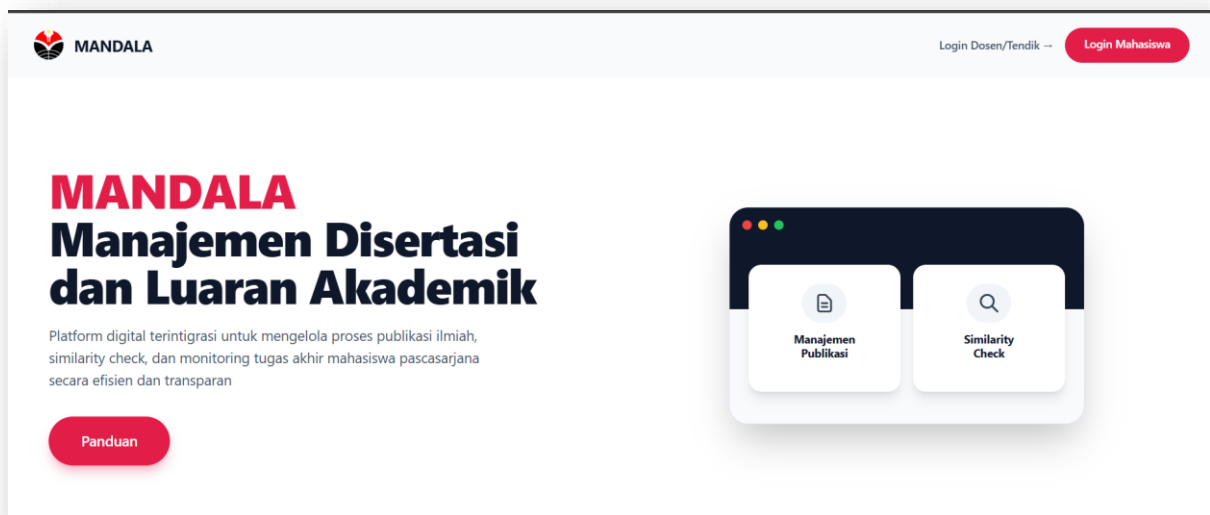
MANDALA

Login Dosen/Tendik →

Login Mahasiswa

MANDALA
Manajemen Disertasi dan Luaran Akademik

Platform digital terintigrasi untuk mengelola proses publikasi ilmiah, similarity check, dan monitoring tugas akhir mahasiswa pascasarjana secara efisien dan transparan

Panduan

Manajemen Publikasi

Similarity Check